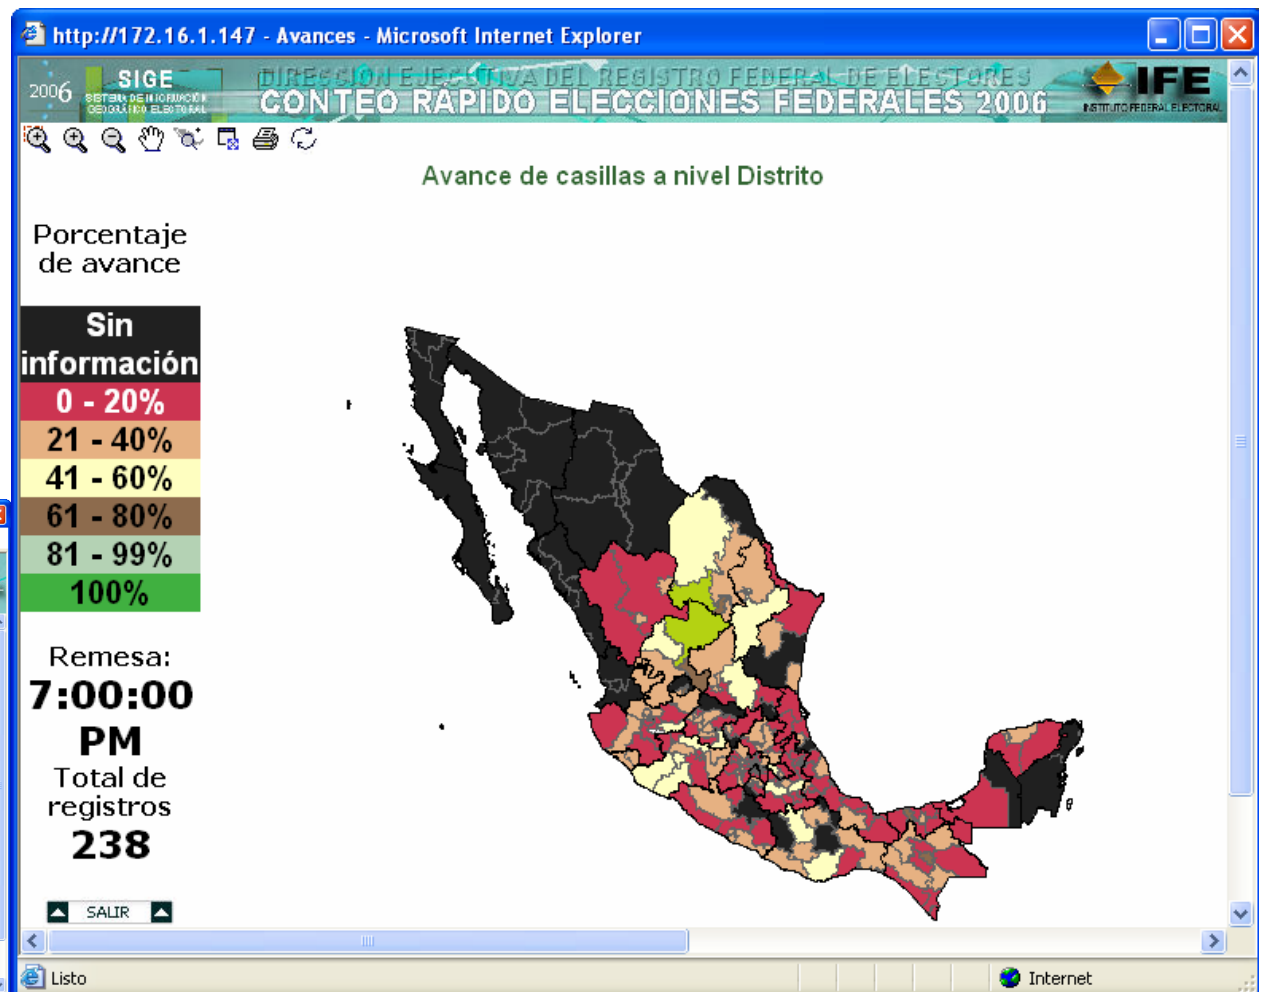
http://172.16.1.147 - Avances - Microsoft Internet Explorer

2006 SIGE SISTEMA DE INFORMACIÓN GEOGRÁFICO ELECTORAL

DIRECCIÓN EJECUTIVA DEL REGISTRO FEDERAL DE ELECTORES
CONTEO RÁPIDO ELECCIONES FEDERALES 2006

IFE INSTITUTO FEDERAL ELECTORAL

Avance de casillas a nivel Distrito

Porcentaje de avance

| Sin información |
|---|
| 0 - 20% |
| 21 - 40% |
| 41 - 60% |
| 61 - 80% |
| 81 - 99% |
| 100% |

Remesa:
7:00:00 PM
Total de registros
238

SALIR

Listo

Internet